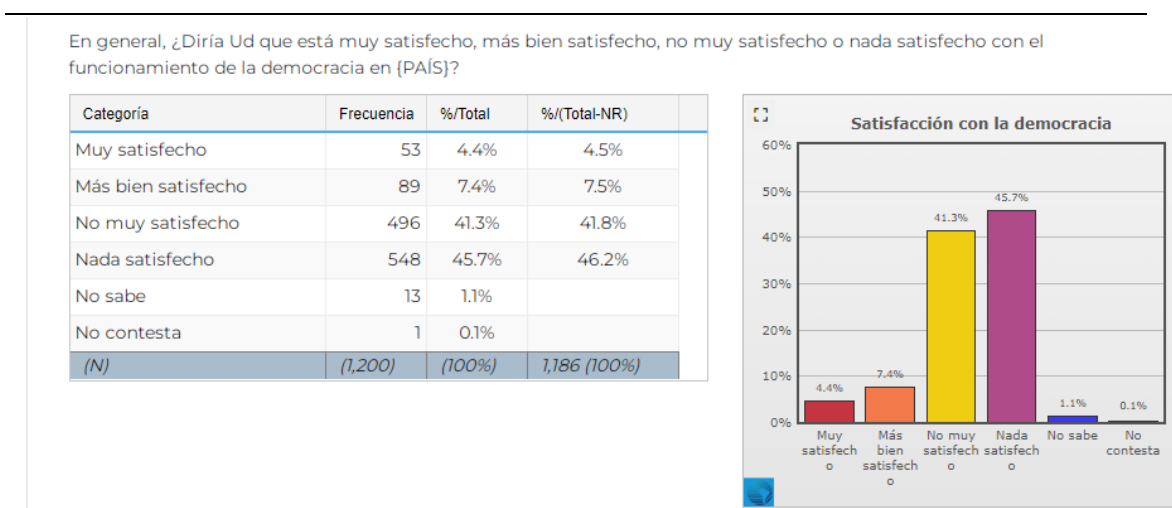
En general, ¿Diría Ud que está muy satisfecho, más bien satisfecho, no muy satisfecho o nada satisfecho con el funcionamiento de la democracia en {PAÍS}?

| Categoría | Frecuencia | %/Total | %/(Total-NR) |
|---|---|---|---|
| Muy satisfecho | 53 | 4.4% | 4.5% |
| Más bien satisfecho | 89 | 7.4% | 7.5% |
| No muy satisfecho | 496 | 41.3% | 41.8% |
| Nada satisfecho | 548 | 45.7% | 46.2% |
| No sabe | 13 | 1.1% | |
| No contesta | 1 | 0.1% | |
| (N) | (1,200) | (100%) | 1,186 (100%) |

Satisfacción con la democracia

60%
50%
40%
30%
20%
10%
0%

4.4%
7.4%
41.3%
45.7%
1.1%
0.1%

Muy satisfecho
Más bien satisfecho
No muy satisfecho
Nada satisfecho
No sabe
No contesta